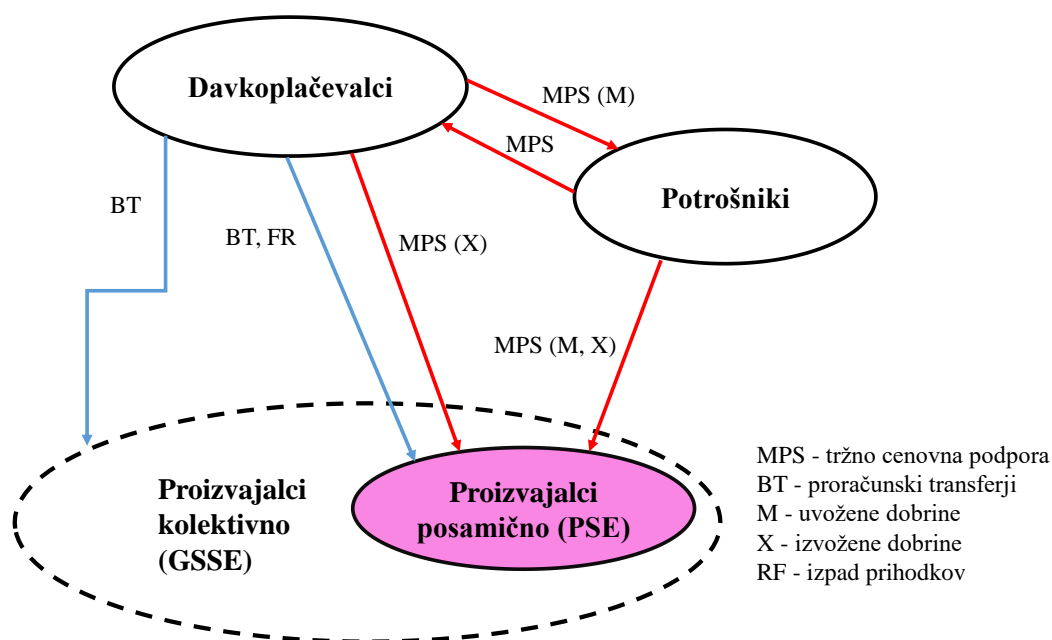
Davkoplačevalci

MPS (M)

MPS

Potrošniki

BT

BT, FR

MPS (X)

MPS (M, X)

Proizvajalci kolektivno (GSSE)

Proizvajalci posamično (PSE)

MPS - tržno cenovna podpora
BT - proračunski transferji
M - uvožene dobrine
X - izvožene dobrine
RF - izpad prihodkov